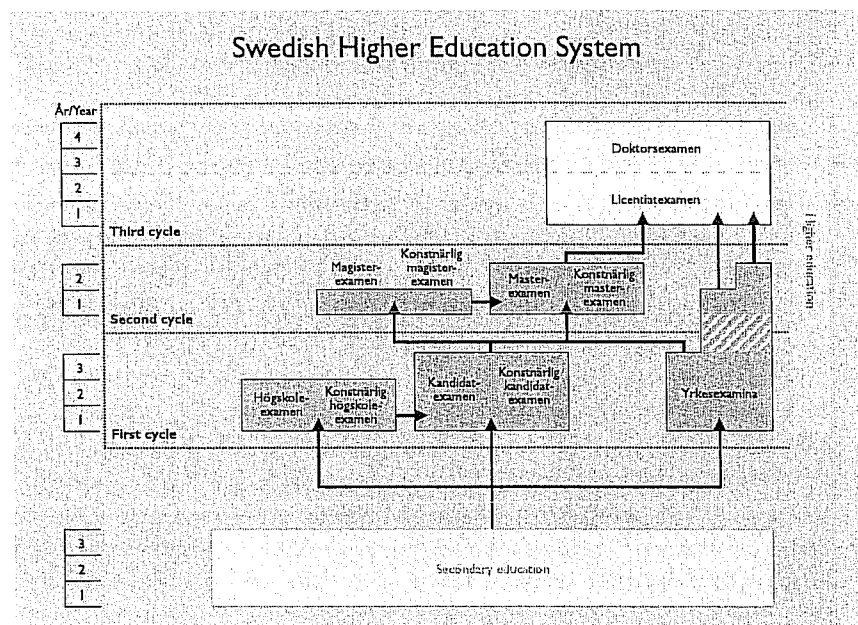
Swedish Higher Education System

År/Year
4
3
2
1

Doktorsexamen

Licentiatexamen

Third cycle

Higher education

2
1

Magisterexamen

Konstnärlig magisterexamen

Masterexamen

Konstnärlig masterexamen

Second cycle

3
2
1

Högskoleexamen

Konstnärlig högskoleexamen

Kandidatexamen

Konstnärlig kandidatexamen

Yrkesexamina

First cycle

3
2
1

Secondary education